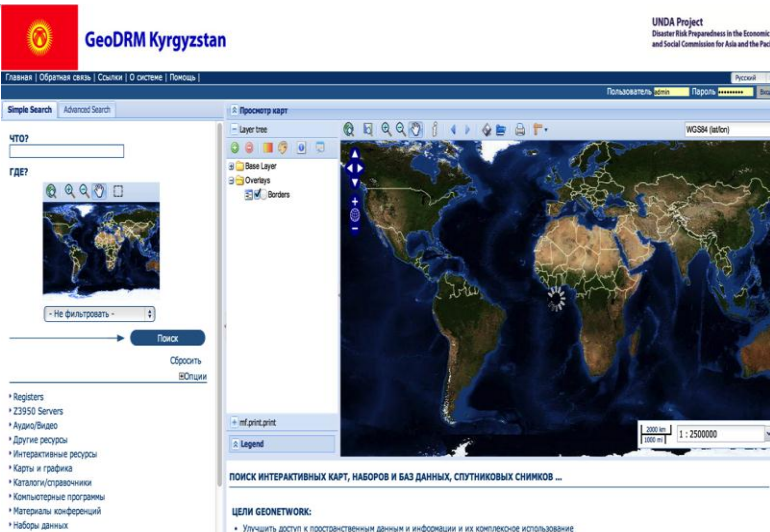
GeoDRM Kyrgyzstan

UNDA Project
Disaster Risk Preparedness in the Economic
and Social Commission for Asia and the Pac

Главная | Обратная связь | Ссылки | О системе | Помощь |

Русский

Пользователь admin Пароль •••••••• Вхо

Simple Search Advanced Search

ЧТО?

ГДЕ?

- Не фильтровать -

Поиск

Сбросить

Опции

Registers
Z3950 Servers
Аудио/Видео
Другие ресурсы
Интерактивные ресурсы
Карты и графика
Каталоги/справочники
Компьютерные программы
Материалы конференций
Наборы данных

Просмотр карт

Layer tree

WGS84 (lat/lon)

Base Layer
Overlays
Borders

mf.print.print

Legend

2000 km
1000 mi

1 : 2500000

ПОИСК ИНТЕРАКТИВНЫХ КАРТ, НАБОРОВ И БАЗ ДАННЫХ, СПУТНИКОВЫХ СНИМКОВ ...

ЦЕЛИ GEONETWORK:

Улучшить доступ к пространственным данным и информации и их комплексное использование